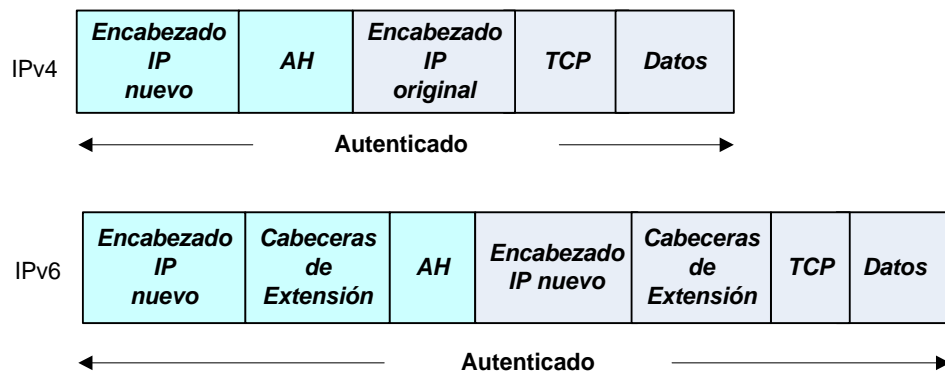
IPv4

| Encabezado IP nuevo | AH | Encabezado IP original | TCP | Datos |
|---|---|---|---|---|

Autenticado

IPv6

| Encabezado IP nuevo | Cabeceras de Extensión | AH | Encabezado IP nuevo | Cabeceras de Extensión | TCP | Datos |
|---|---|---|---|---|---|---|

Autenticado